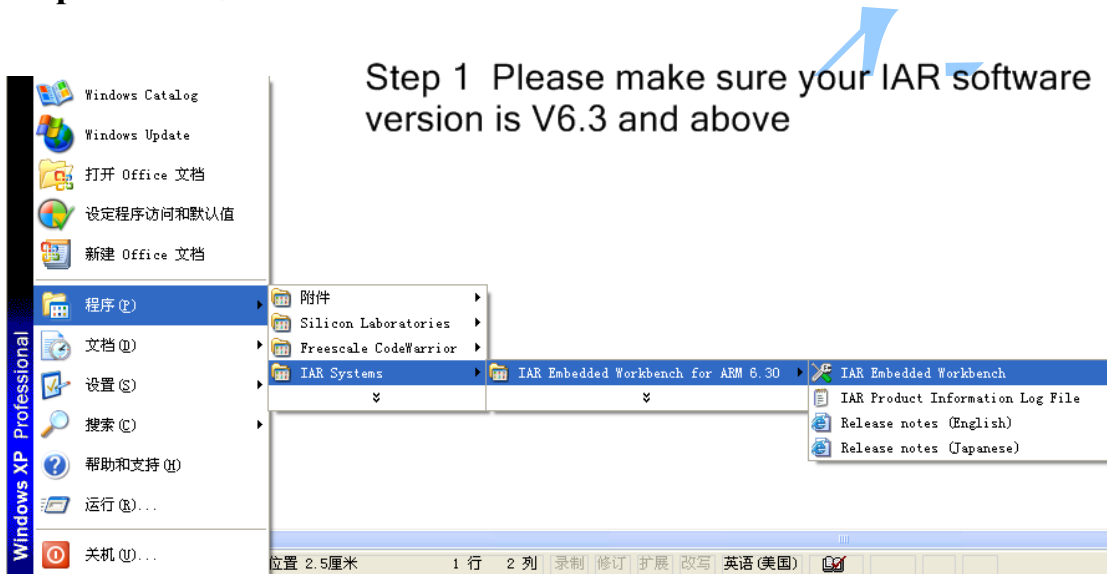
Step 1 Please make sure your IAR software version is V6.3 and above

Windows Catalog
Windows Update
打开 Office 文档
设定程序访问和默认值
新建 Office 文档
程序(P)
文档(D)
设置(S)
搜索(C)
帮助和支持(H)
运行(R)...
关机(U)...
Windows XP Professional

附件
Silicon Laboratories
Freescale CodeWarrior
IAR Systems

IAR Embedded Workbench for ARM 6.30

IAR Embedded Workbench
IAR Product Information Log File
Release notes (English)
Release notes (Japanese)

位置 2.5厘米 1 行 2 列 录制 修订 扩展 改写 英语(美国)